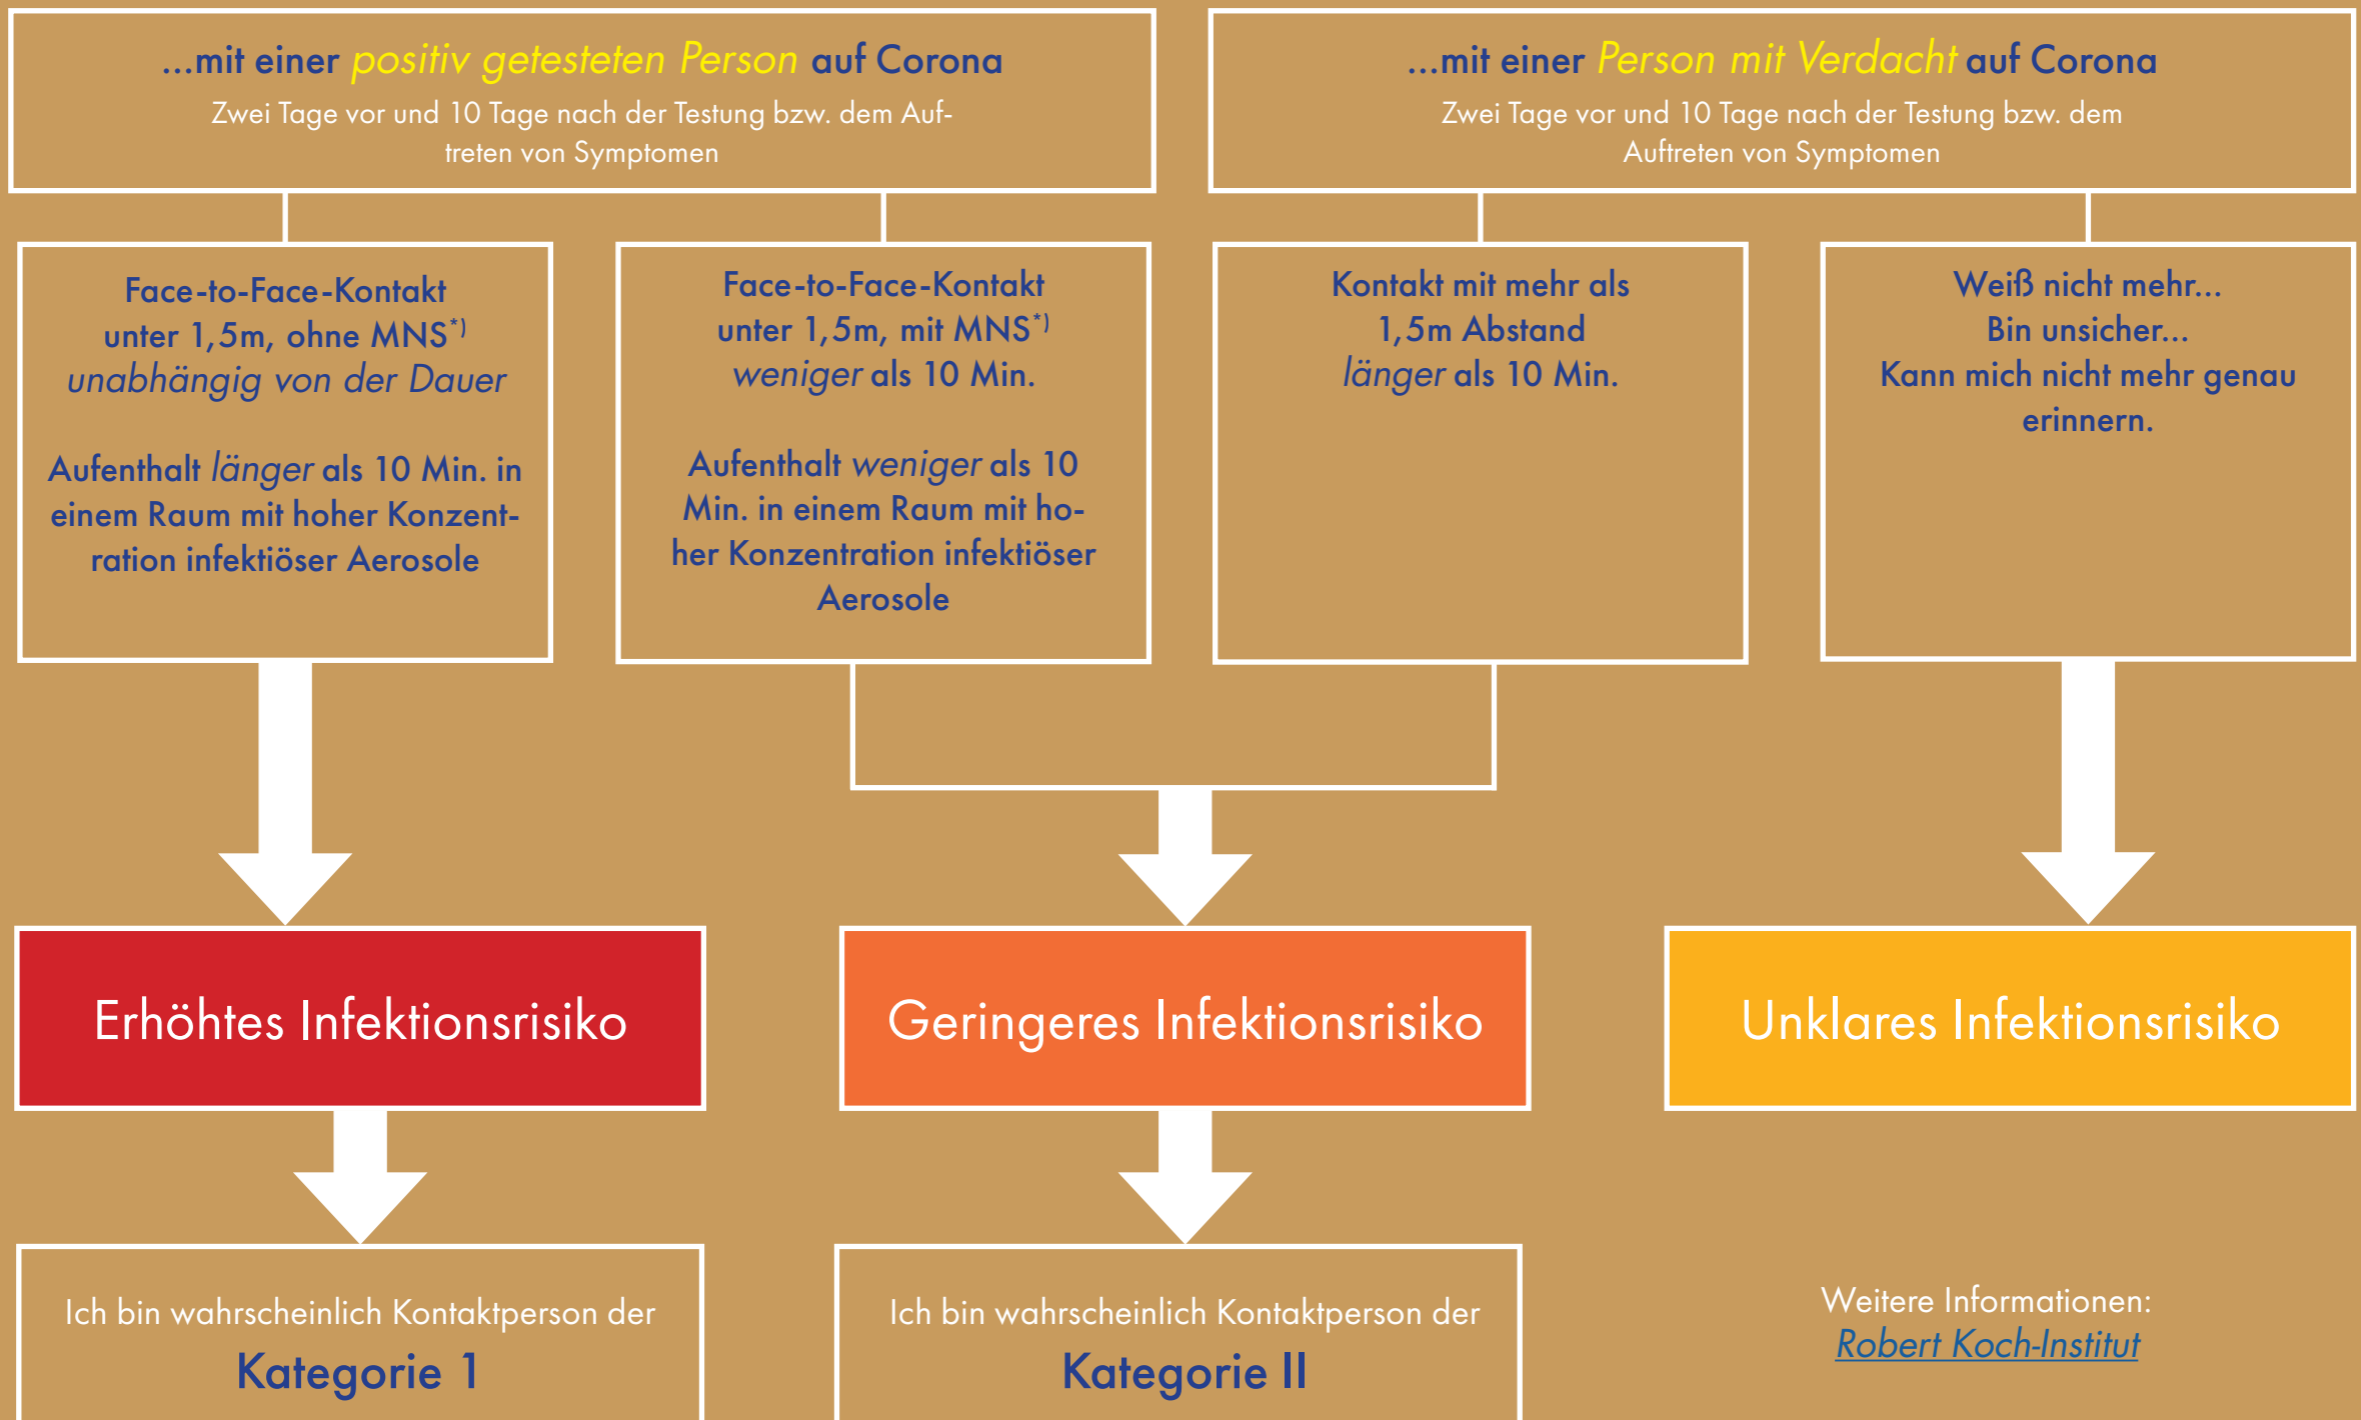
...mit einer positiv getesteten Person auf Corona

Zwei Tage vor und 10 Tage nach der Testung bzw. dem Auftreten von Symptomen

...mit einer Person mit Verdacht auf Corona

Zwei Tage vor und 10 Tage nach der Testung bzw. dem Auftreten von Symptomen

Face-to-Face-Kontakt unter 1,5m, ohne MNS$^{*)}$ unabhängig von der Dauer

Aufenthalt länger als 10 Min. in einem Raum mit hoher Konzentration infektiöser Aerosole

Face-to-Face-Kontakt unter 1,5m, mit MNS$^{*)}$ weniger als 10 Min.

Aufenthalt weniger als 10 Min. in einem Raum mit hoher Konzentration infektiöser Aerosole

Kontakt mit mehr als 1,5m Abstand länger als 10 Min.

Weiß nicht mehr... Bin unsicher... Kann mich nicht mehr genau erinnern.

Erhöhtes Infektionsrisiko

Geringeres Infektionsrisiko

Unklares Infektionsrisiko

Ich bin wahrscheinlich Kontaktperson der
Kategorie 1

Ich bin wahrscheinlich Kontaktperson der
Kategorie II

Weitere Informationen:
Robert Koch-Institut